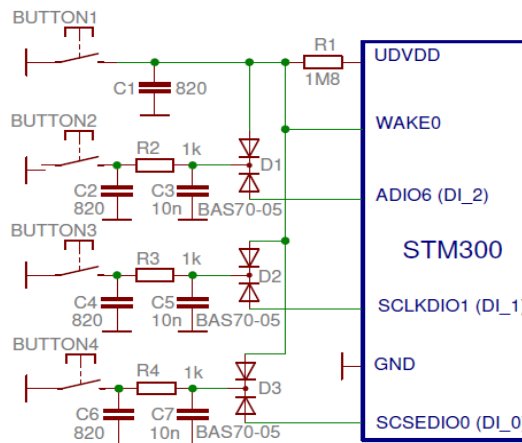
BUTTON1
C1 820
R1
1M8
UDVDD
WAKE0
BUTTON2
R2 1k
D1
C2
820
C3
10n
BAS70-05
ADIO6 (DI_2)
STM300
BUTTON3
R3 1k
D2
C4
820
C5
10n
BAS70-05
SCLKDIO1 (DI_1)
GND
BUTTON4
R4 1k
D3
C6
820
C7
10n
BAS70-05
SCSEDIO0 (DI_0)